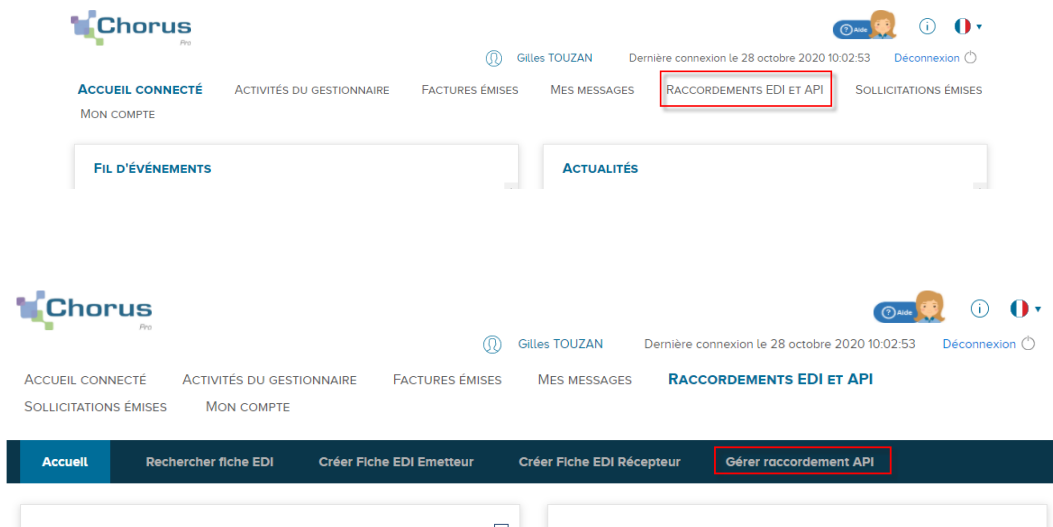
Chorus
Pro

Aide

Gilles TOUZAN Dernière connexion le 28 octobre 2020 10:02:53 Déconnexion

ACCUEIL CONNECTÉ ACTIVITÉS DU GESTIONNAIRE FACTURES ÉMISES MES MESSAGES RACCORDEMENTS EDI ET API SOLLICITATIONS ÉMISES MON COMPTE

FIL D'ÉVÉNEMENTS

ACTUALITÉS

Chorus
Pro

Aide

Gilles TOUZAN Dernière connexion le 28 octobre 2020 10:02:53 Déconnexion

ACCUEIL CONNECTÉ ACTIVITÉS DU GESTIONNAIRE FACTURES ÉMISES MES MESSAGES RACCORDEMENTS EDI ET API SOLLICITATIONS ÉMISES MON COMPTE

Accueil Rechercher fiche EDI Créer Fiche EDI Emetteur Créer Fiche EDI Récepteur Gérer raccordement API